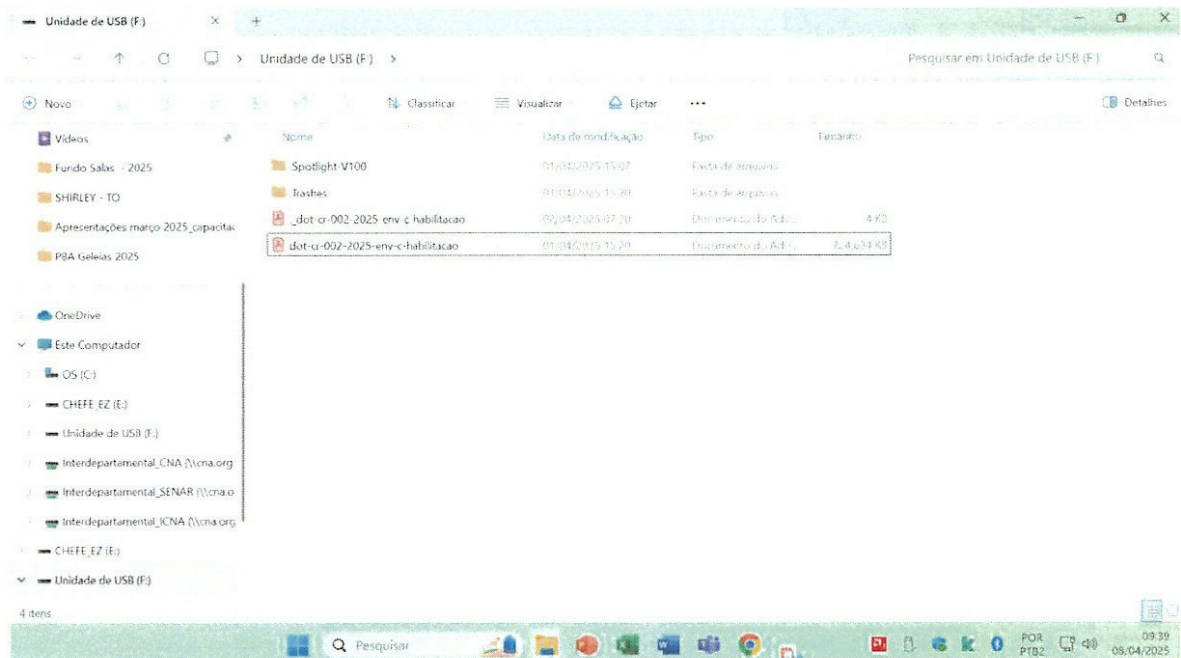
Unidade de USB (F:) ×

Unidade de USB (F:) >

Pesquisar em Unidade de USB (F:)

Novo

Classificar

Visualizar

Ejetar

...

Detalhes

Vídeos

Fundo Salas - 2025

SHIRLEY - TO

Apresentações março 2025_capacitac

PBA Geleias 2025

OneDrive

Este Computador

OS (C:)

CHEFE_EZ (E:)

Unidade de USB (F:)

Interdepartamental_CNA (\\cna.org

Interdepartamental_SENAR (\\cna.o

Interdepartamental_ICNA (\\cna.org

CHEFE_EZ (E:)

Unidade de USB (F:)

| Nome | Data de modificação | Tipo | Tamanho |
|---|---|---|---|
| Spotlight-V100 | 01/04/2025 15:07 | Pasta de arquivos | |
| .Trashes | 01/04/2025 15:20 | Pasta de arquivos | |
| ._dot-cr-002-2025-env-c-habilitacao | 01/04/2025 07:20 | Documento do Ado... | 4 KB |
| dot-cr-002-2025-env-c-habilitacao | 01/04/2025 15:20 | Documento do Ado... | 24.634 KB |

4 itens

Pesquisar

POR PTB2

09:39 08/04/2025